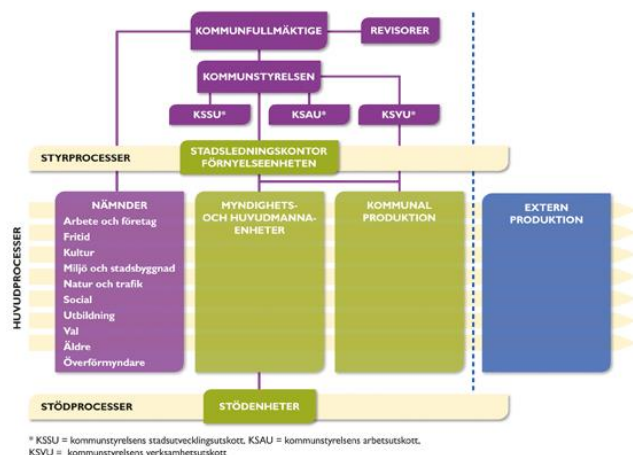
KOMMUNFULLMÄKTIGE

REVISORER

KOMMUNSTYRELSEN

KSSU*

KSAU*

KSVU*

STYRPROCESSER

STADSLEDNINGSKONTOR FÖRNYELSEENHETEN

HUVUDPROCESSER

NÄMNDER
Arbete och företag
Fritid
Kultur
Miljö och stadsbyggnad
Natur och trafik
Social
Utbildning
Val
Äldre
Överförmyndare

MYNDIGHETS- OCH HUVUDMANNA-ENHETER

KOMMUNAL PRODUKTION

EXTERN PRODUKTION

STÖDPROCESSER

STÖDENHETER

* KSSU = kommunstyrelsens stadsutvecklingsutskott, KSAU = kommunstyrelsens arbetsutskott,
KSVU = kommunstyrelsens verksamhetsutskott